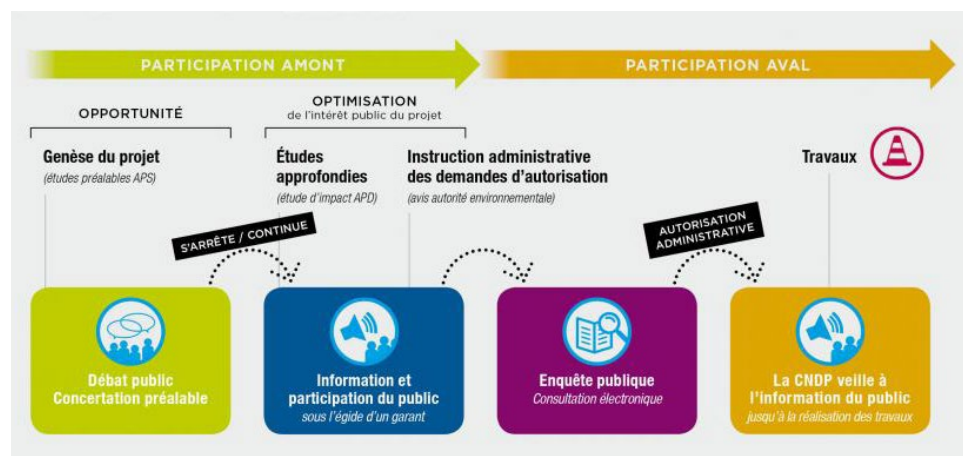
PARTICIPATION AMONT

PARTICIPATION AVAL

OPPORTUNITÉ

OPTIMISATION
de l'intérêt public du projet

Genèse du projet
(études préalables APS)

Études approfondies
(étude d'impact APD)

Instruction administrative des demandes d'autorisation
(avis autorité environnementale)

Travaux

S'ARRÊTE / CONTINUE

AUTORISATION ADMINISTRATIVE

Débat public
Concertation préalable

Information et participation du public
sous l'égide d'un garant

Enquête publique
Consultation électronique

La CNDP veille à l'information du public
jusqu'à la réalisation des travaux